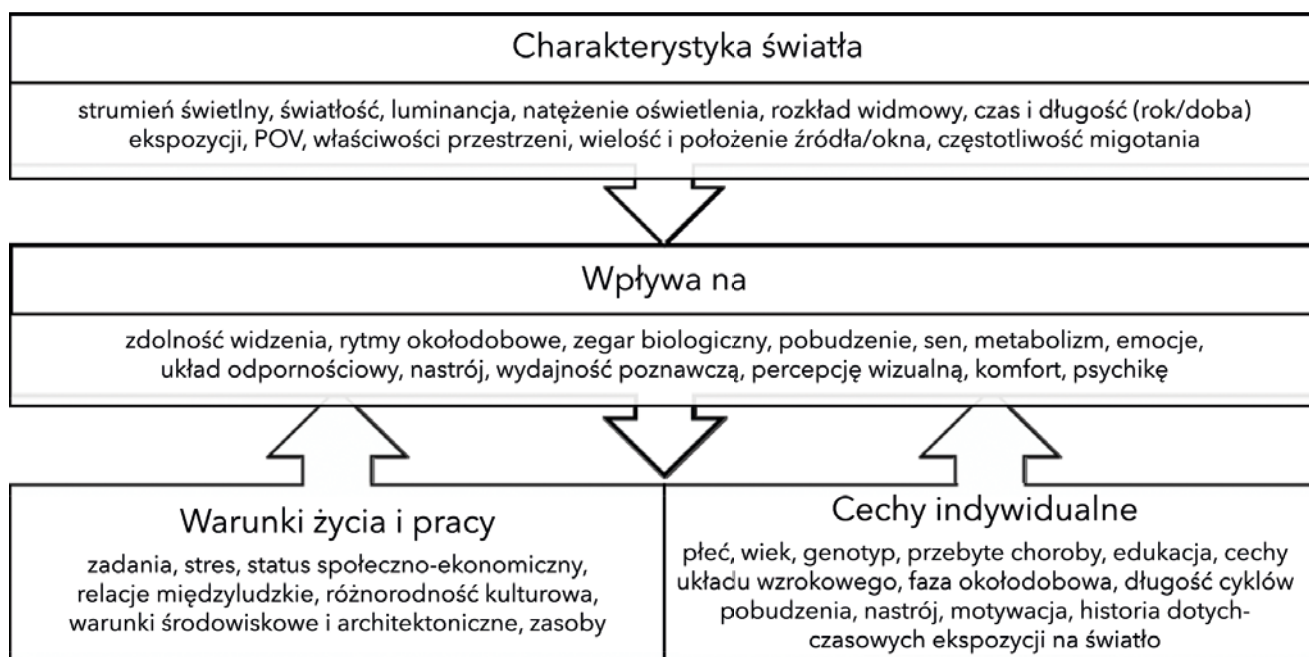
Charakterystyka światła

strumień świetlny, światłość, luminancja, natężenie oświetlenia, rozkład widmowy, czas i długość (rok/doba) ekspozycji, POV, właściwości przestrzeni, wielość i położenie źródła/okna, częstotliwość migotania

Wpływa na

zdolność widzenia, rytmy okołodobowe, zegar biologiczny, pobudzenie, sen, metabolizm, emocje, układ odpornościowy, nastrój, wydajność poznawczą, percepcję wizualną, komfort, psychikę

Warunki życia i pracy

zadania, stres, status społeczno-ekonomiczny, relacje międzyludzkie, różnorodność kulturowa, warunki środowiskowe i architektoniczne, zasoby

Cechy indywidualne

płeć, wiek, genotyp, przebyte choroby, edukacja, cechy układu wzrokowego, faza okołodobowa, długość cyklów pobudzenia, nastrój, motywacja, historia dotychczasowych ekspozycji na światło